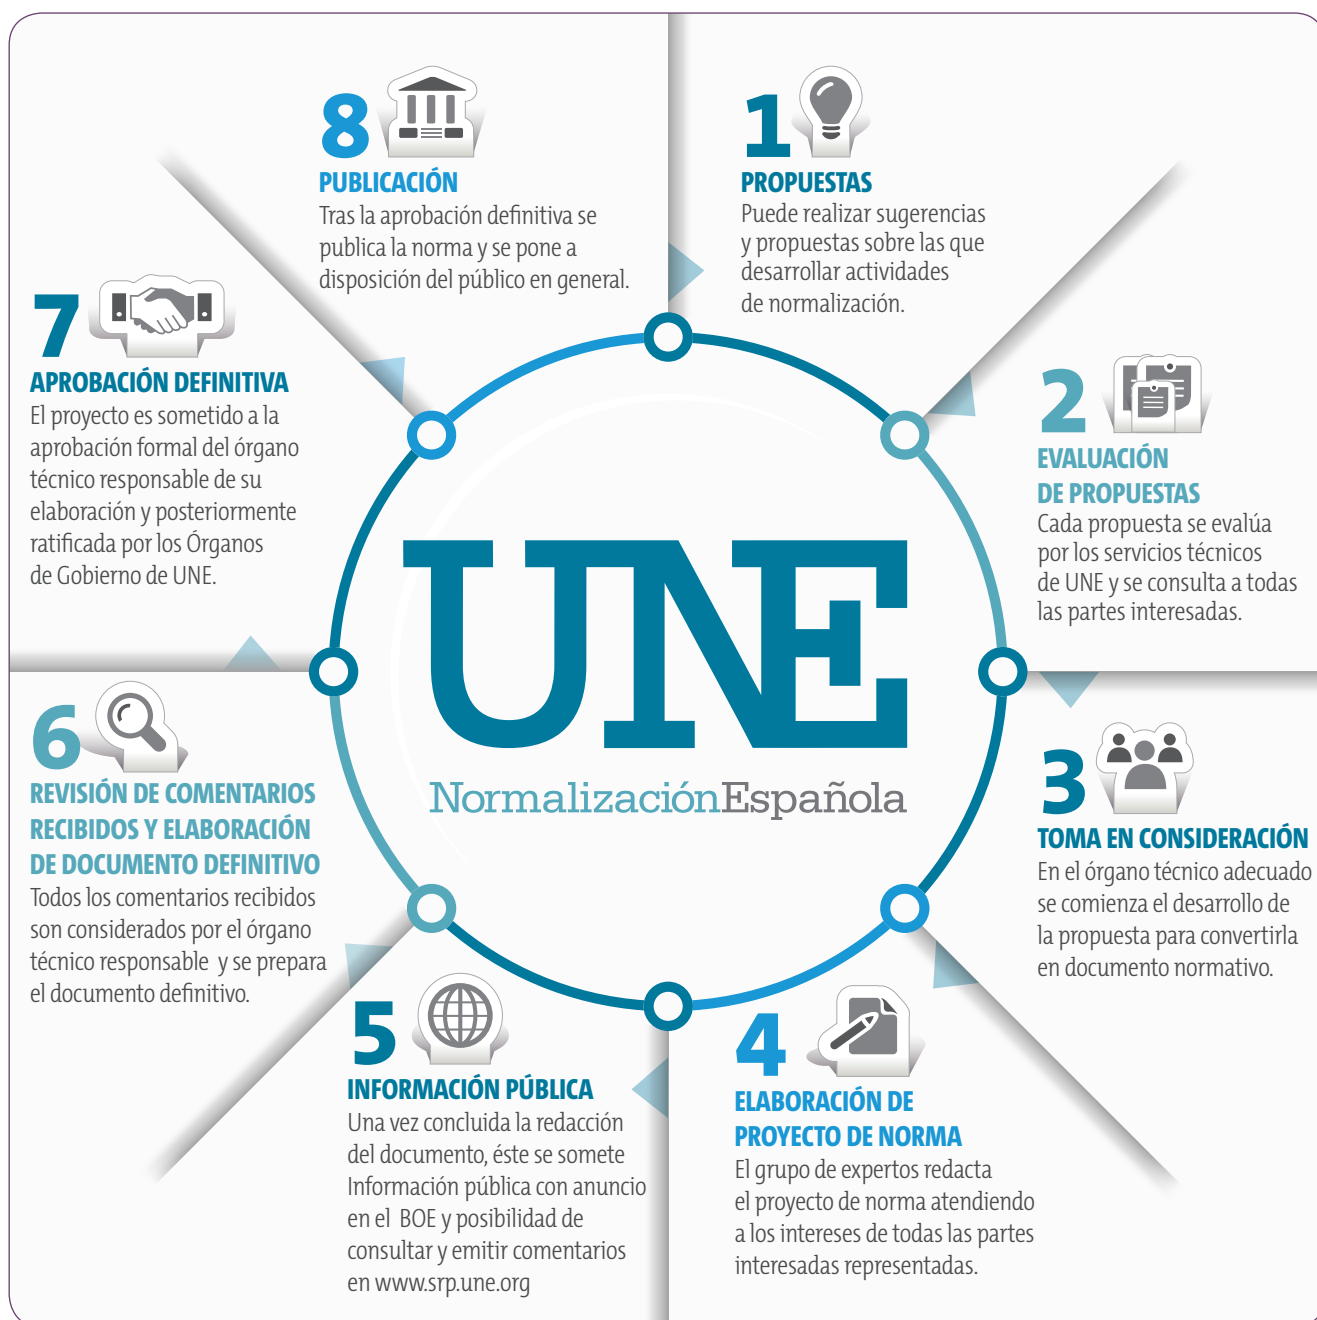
8
PUBLICACIÓN
Tras la aprobación definitiva se publica la norma y se pone a disposición del público en general.

1
PROPUESTAS
Puede realizar sugerencias y propuestas sobre las que desarrollar actividades de normalización.

7
APROBACIÓN DEFINITIVA
El proyecto es sometido a la aprobación formal del órgano técnico responsable de su elaboración y posteriormente ratificada por los Órganos de Gobierno de UNE.

2
EVALUACIÓN DE PROPUESTAS
Cada propuesta se evalúa por los servicios técnicos de UNE y se consulta a todas las partes interesadas.

UNE
NormalizaciónEspañola

6
REVISIÓN DE COMENTARIOS RECIBIDOS Y ELABORACIÓN DE DOCUMENTO DEFINITIVO
Todos los comentarios recibidos son considerados por el órgano técnico responsable y se prepara el documento definitivo.

3
TOMA EN CONSIDERACIÓN
En el órgano técnico adecuado se comienza el desarrollo de la propuesta para convertirla en documento normativo.

5
INFORMACIÓN PÚBLICA
Una vez concluida la redacción del documento, éste se somete Información pública con anuncio en el BOE y posibilidad de consultar y emitir comentarios en www.srp.une.org

4
ELABORACIÓN DE PROYECTO DE NORMA
El grupo de expertos redacta el proyecto de norma atendiendo a los intereses de todas las partes interesadas representadas.